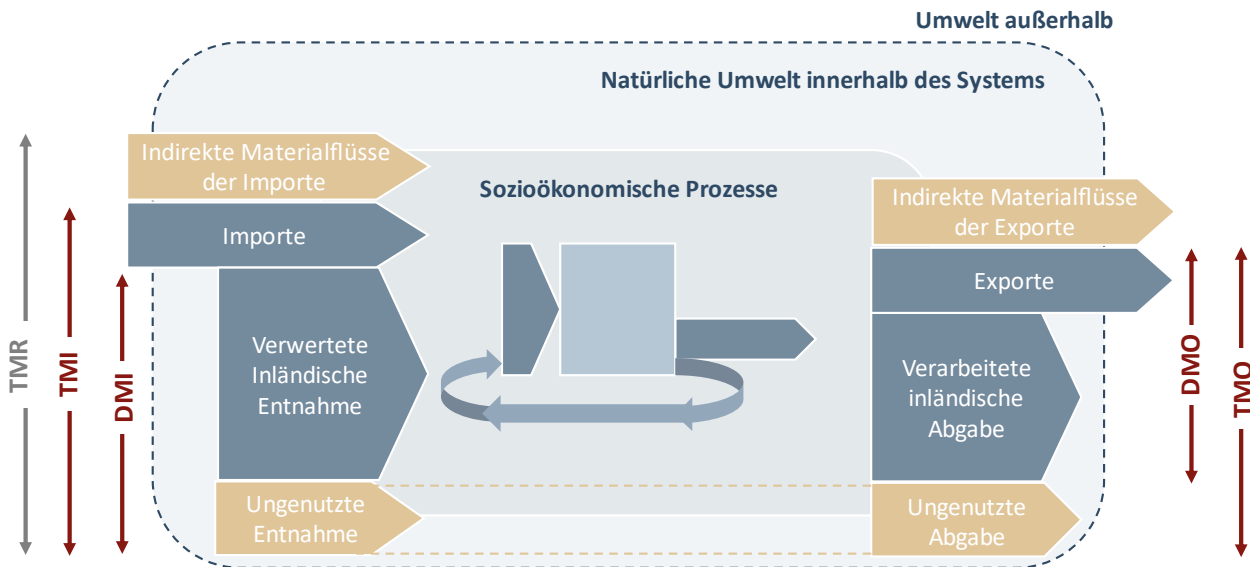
Umwelt außerhalb

Natürliche Umwelt innerhalb des Systems

Indirekte Materialflüsse der Importe

Importe

Verwertete Inländische Entnahme

Ungenutzte Entnahme

Sozioökonomische Prozesse

Indirekte Materialflüsse der Exporte

Exporte

Verarbeitete inländische Abgabe

Ungenutzte Abgabe

TMR

TMI

DMI

DMO

TMO